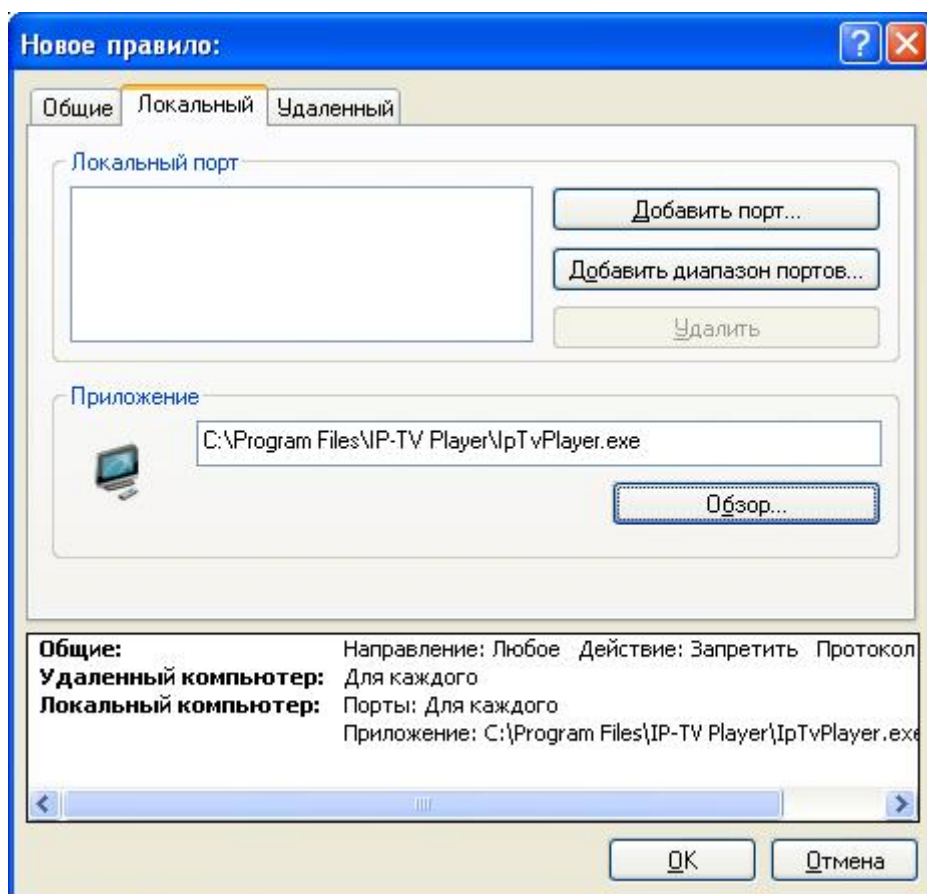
Новое правило:

Общие | Локальный | Удаленный

Локальный порт

Добавить порт...

Добавить диапазон портов...

Удалить

Приложение

C:\Program Files\IP-TV Player\IpTvPlayer.exe

Обзор...

| | |
|---|---|
| **Общие:** | Направление: Любое Действие: Запретить Протокол |
| **Удаленный компьютер:** | Для каждого |
| **Локальный компьютер:** | Порты: Для каждого |
| | Приложение: C:\Program Files\IP-TV Player\IpTvPlayer.exe |

OK

Отмена